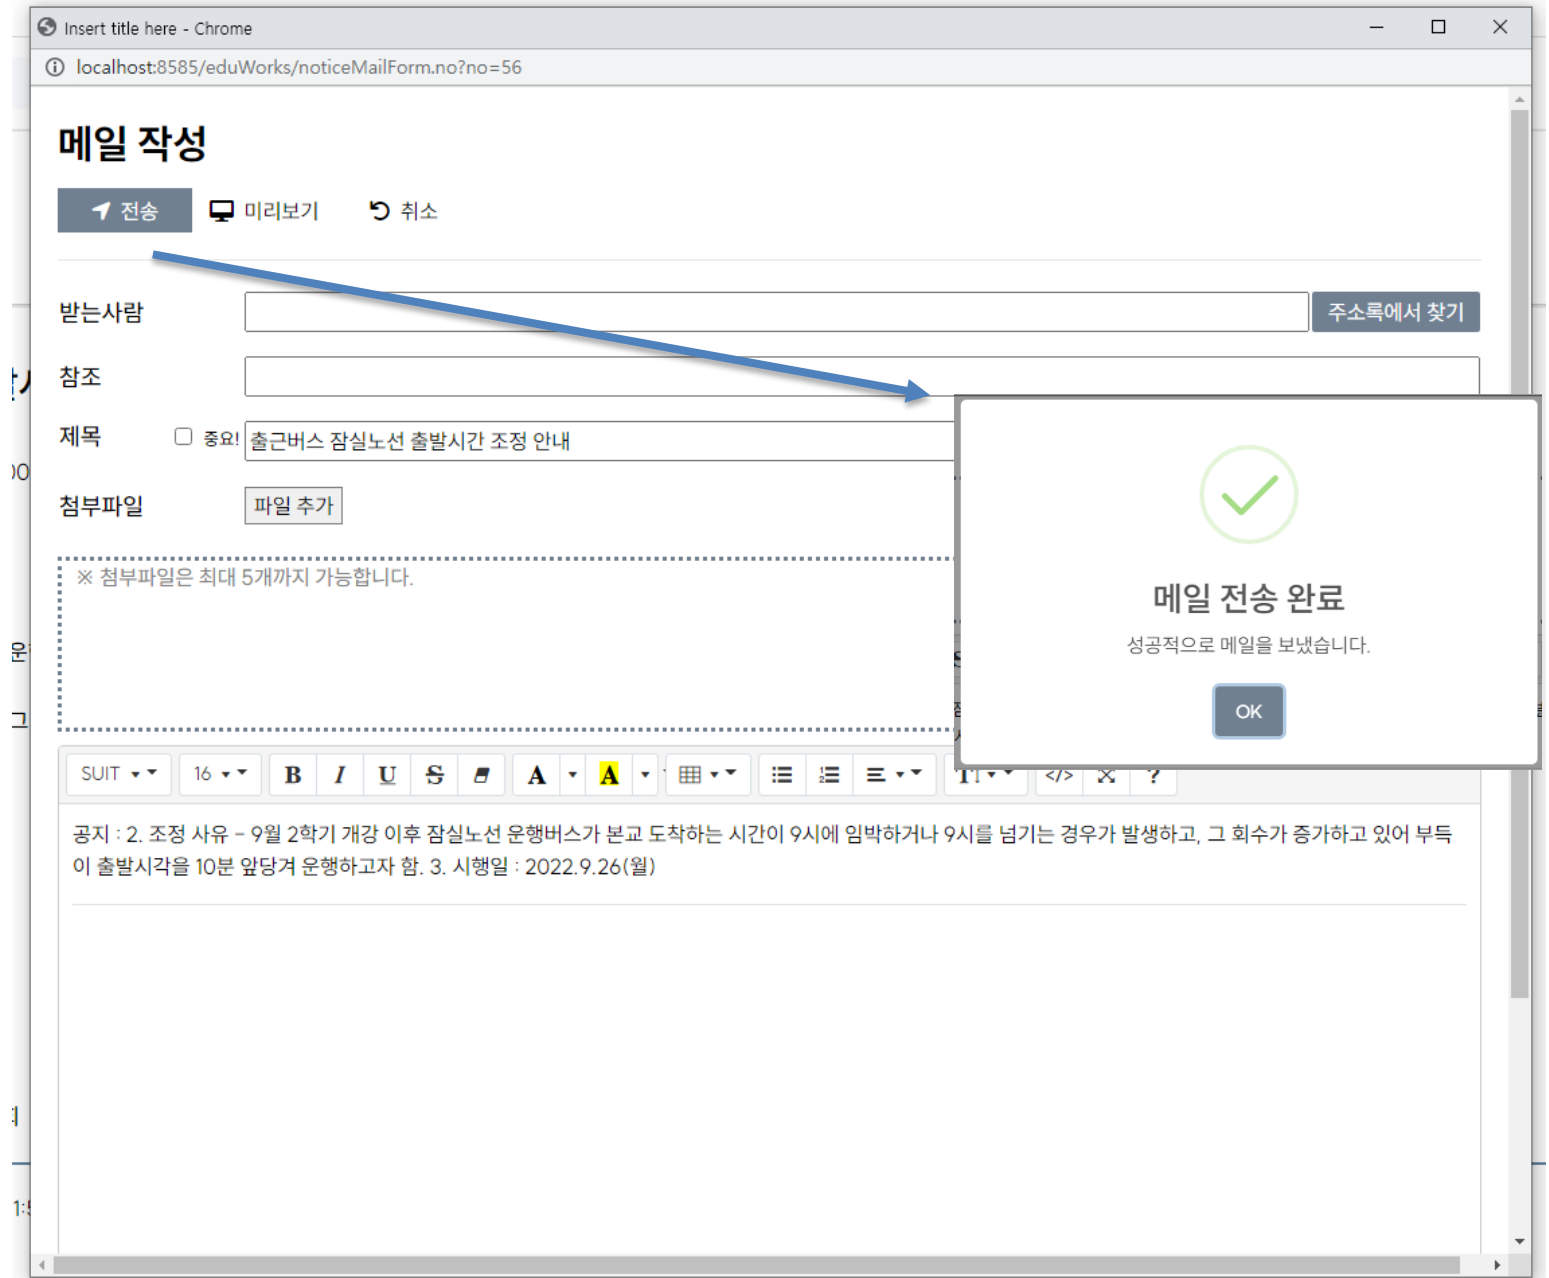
Insert title here - Chrome

localhost:8585/eduWorks/noticeMailForm.no?no=56

메일 작성

전송 미리보기 취소

받는사람 주소록에서 찾기

참조

제목 중요! 출근버스 잠실노선 출발시간 조정 안내

첨부파일 파일 추가

※ 첨부파일은 최대 5개까지 가능합니다.

메일 전송 완료

성공적으로 메일을 보냈습니다.

OK

SUIT 16 B I U S A A

공지 : 2. 조정 사유 – 9월 2학기 개강 이후 잠실노선 운행버스가 본교 도착하는 시간이 9시에 임박하거나 9시를 넘기는 경우가 발생하고, 그 회수가 증가하고 있어 부득이 출발시각을 10분 앞당겨 운행하고자 함. 3. 시행일 : 2022.9.26(월)